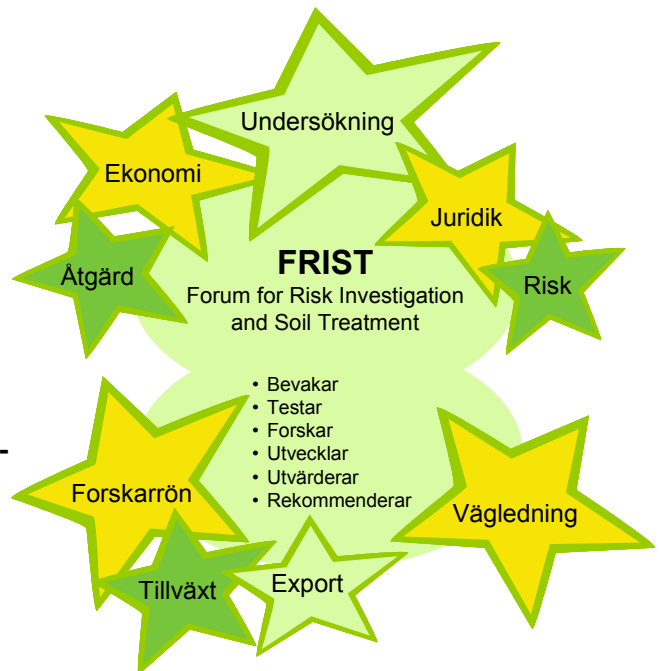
Undersökning

Ekonomi

Juridik

Åtgärd

FRIST
Forum for Risk Investigation and Soil Treatment

Risk

- Bevakar
- Testar
- Forskar
- Utvecklar
- Utvärderar
- Rekommenderar

Forskarrön

Vägledning

Tillväxt

Export